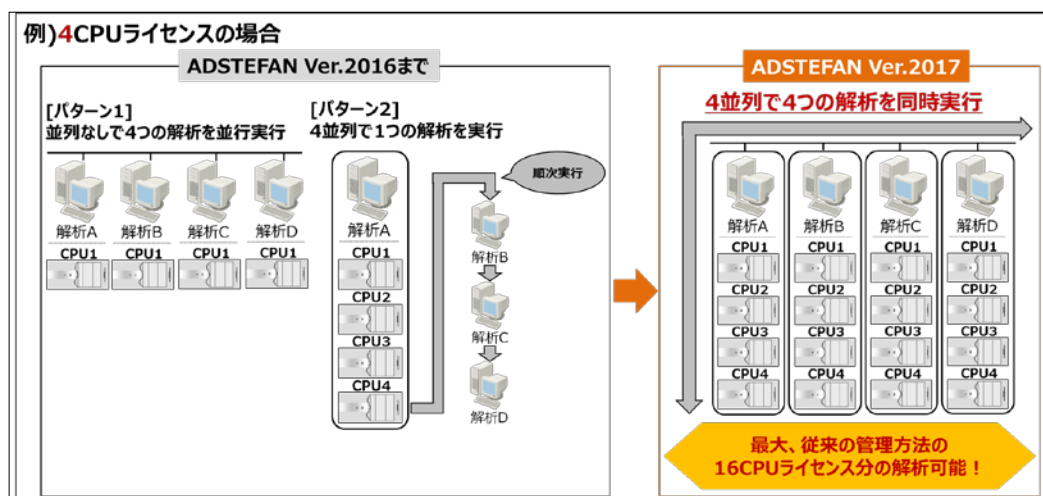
例)4CPUライセンスの場合

ADSTEFAN Ver.2016まで

[パターン1]
並列なしで4つの解析を並行実行

解析A
CPU1

解析B
CPU1

解析C
CPU1

解析D
CPU1

[パターン2]
4並列で1つの解析を実行

解析A
CPU1
CPU2
CPU3
CPU4

順次実行

解析B

解析C

解析D

ADSTEFAN Ver.2017

4並列で4つの解析を同時実行

解析A
CPU1
CPU2
CPU3
CPU4

解析B
CPU1
CPU2
CPU3
CPU4

解析C
CPU1
CPU2
CPU3
CPU4

解析D
CPU1
CPU2
CPU3
CPU4

最大、従来の管理方法の
16CPUライセンス分の解析可能！